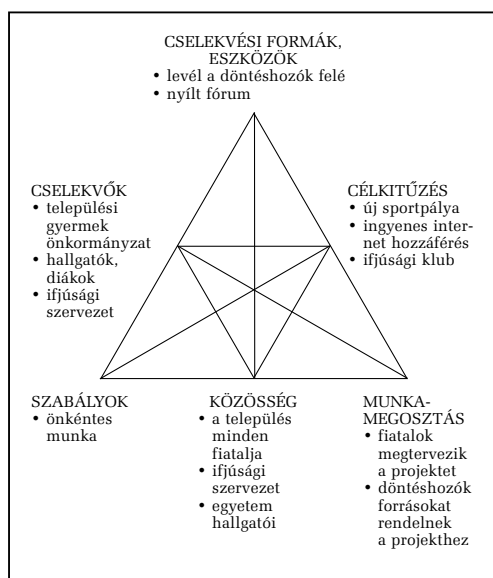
CSELEKVÉSI FORMÁK, ESZKÖZÖK
• levél a döntéshozók felé
• nyílt fórum

CSELEKVŐK
• települési gyermek önkormányzat
• hallgatók, diákok
• ifjúsági szervezet

CÉLKITŰZÉS
• új sportpálya
• ingyenes internet hozzáférés
• ifjúsági klub

SZABÁLYOK
• önkéntes munka

KÖZÖSSÉG
• a település minden fiatalja
• ifjúsági szervezet
• egyetem hallgatói

MUNKAMEGOSZTÁS
• fiatalok megtervezik a projektet
• döntéshozók forrásokat rendelnek a projekthez